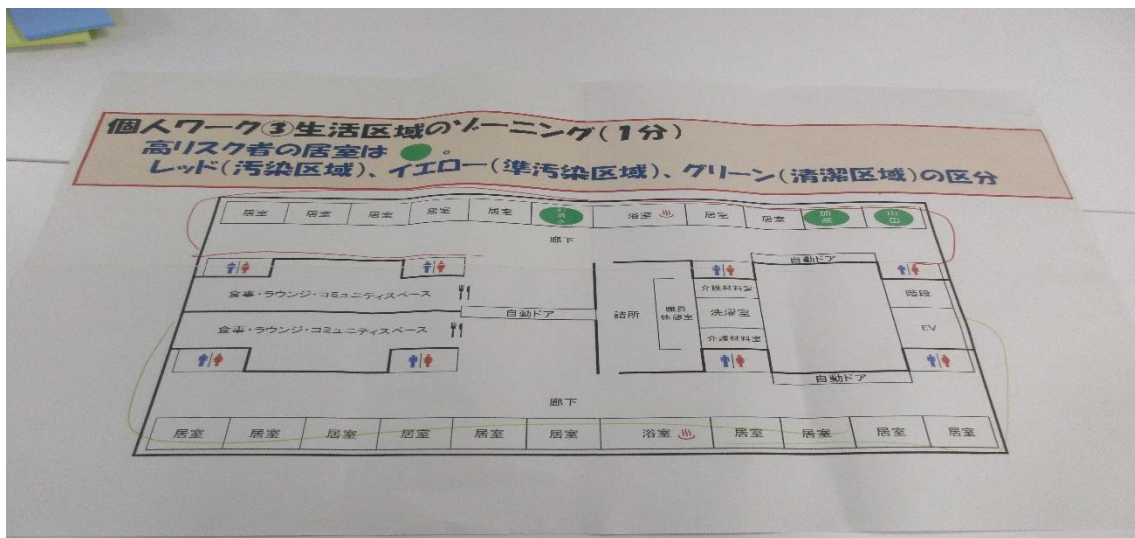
個人ワーク③生活区域のゾーニング（1分）
高リスク者の居室は ●。
レッド（汚染区域）、イエロー（準汚染区域）、グリーン（清潔区域）の区分

居室 居室 居室 居室 居室 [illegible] 浴室 居室 居室 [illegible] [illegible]

廊下

食事・ラウンジ・コミュニティスペース

食事・ラウンジ・コミュニティスペース

自動ドア

詰所

職員休憩室

介護材料室

洗濯室

介護材料室

自動ドア

階段

EV

自動ドア

廊下

居室 居室 居室 居室 居室 居室 浴室 居室 居室 居室 居室